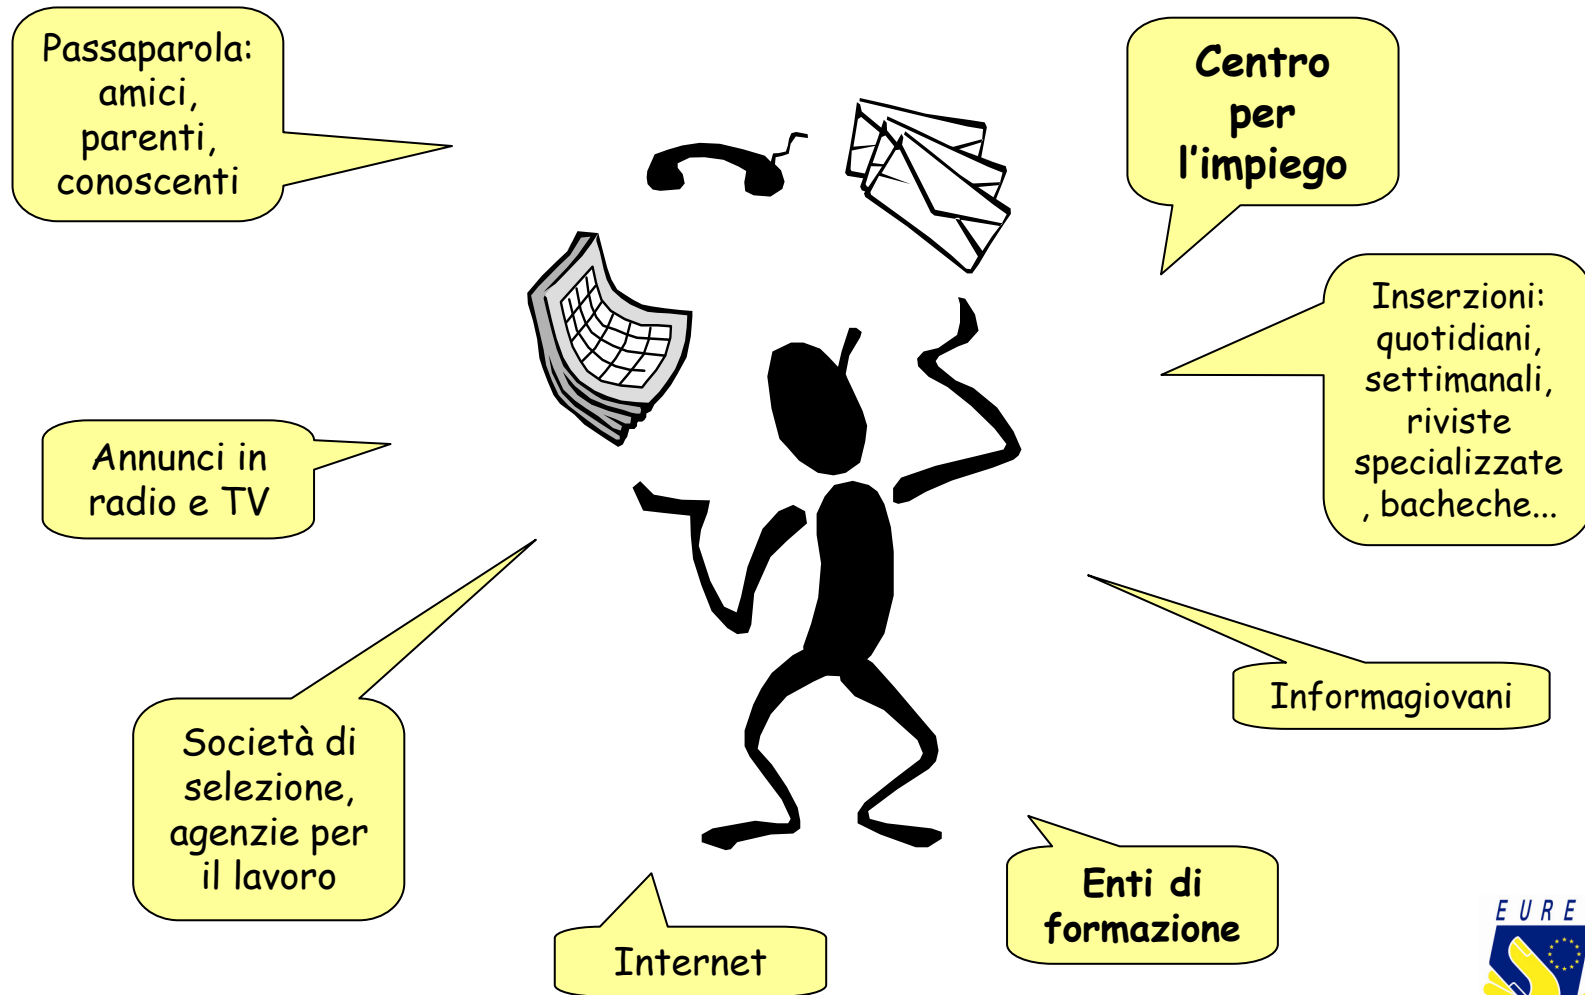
Passaparola: amici, parenti, conoscenti

Centro per l'impiego

Inserzioni: quotidiani, settimanali, riviste specializzate , bacheche...

Annunci in radio e TV

Informagiovani

Società di selezione, agenzie per il lavoro

Enti di formazione

Internet

EURE